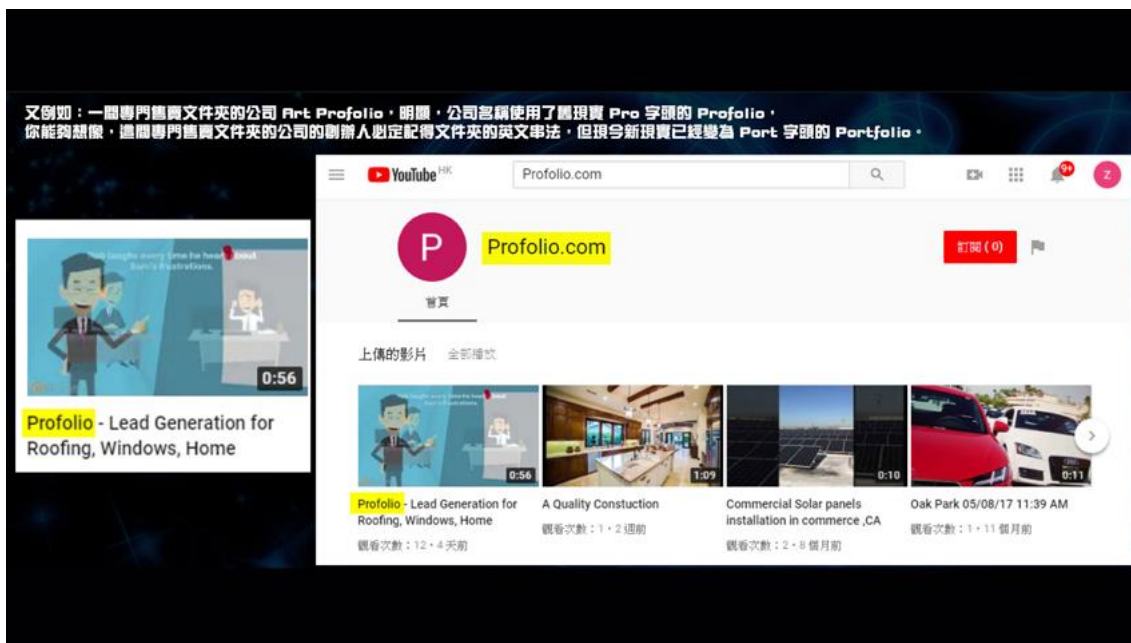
又例如：一間專門售賣文件夾的公司 Art Profolio，明顯，公司名稱使用了舊現實 Pro 字頭的 Profolio，
你能夠想像，這間專門售賣文件夾的公司的創辦人必定記得文件夾的英文串法，但現今新現實已經變為 Port 字頭的 Portfolio。

YouTube HK

Profolio.com

9+

Z

P

Profolio.com

訂閱 (0)

首頁

上傳的影片　全部播放

0:56

Profolio - Lead Generation for Roofing, Windows, Home

0:56

Profolio - Lead Generation for Roofing, Windows, Home

觀看次數：12・4天前

1:09

A Quality Constuction

觀看次數：1・2週前

0:10

Commercial Solar panels installation in commerce ,CA

觀看次數：2・8 個月前

0:11

Oak Park 05/08/17 11:39 AM

觀看次數：1・11 個月前